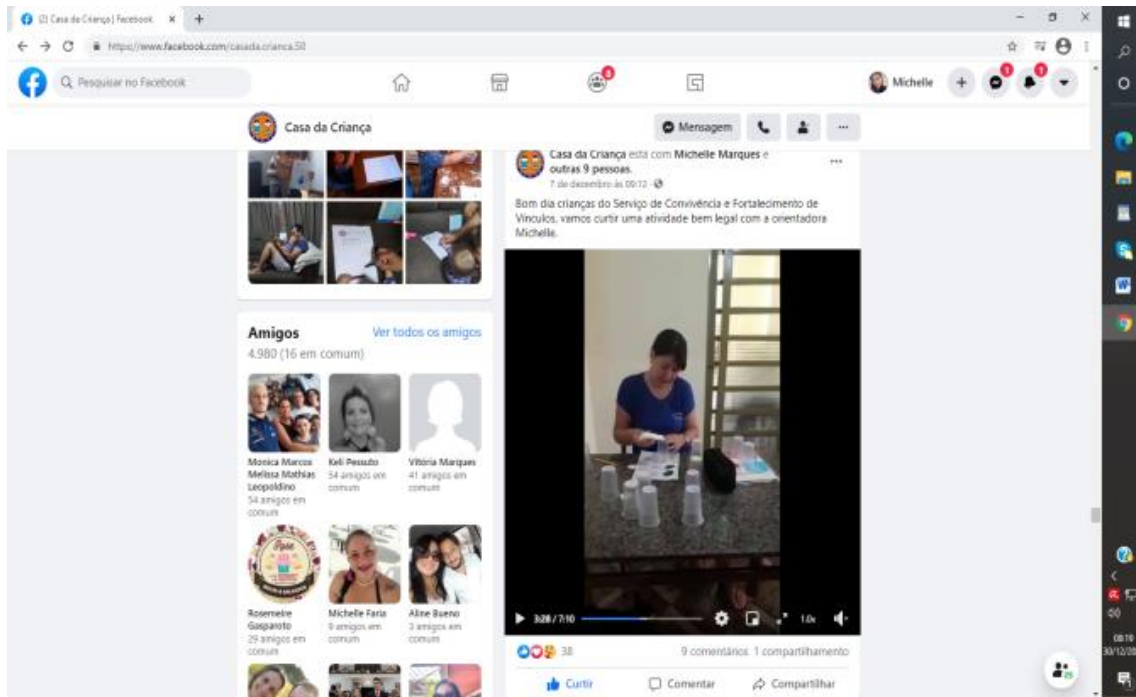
(2) Casa da Criança | Facebook ×

https://www.facebook.com/casadacrianca.50

Pesquisar no Facebook

Michelle

Casa da Criança

Mensagem

Amigos

Ver todos os amigos

4.980 (16 em comum)

Monica Marcos Melissa Mathias Leopoldino
54 amigos em comum

Keli Pessuto
54 amigos em comum

Vitória Marques
41 amigos em comum

Rosemeire Gasparoto
29 amigos em comum

Michelle Faria
9 amigos em comum

Aline Bueno
3 amigos em comum

Casa da Criança está com Michelle Marques e outras 9 pessoas.
7 de dezembro às 09:12

Bom dia crianças do Serviço de Convivência e Fortalecimento de Vínculos, vamos curtir uma atividade bem legal com a orientadora Michelle.

3:28 / 7:10

1.0x

38

9 comentários 1 compartilhamento

Curtir

Comentar

Compartilhar

08:10
30/12/20